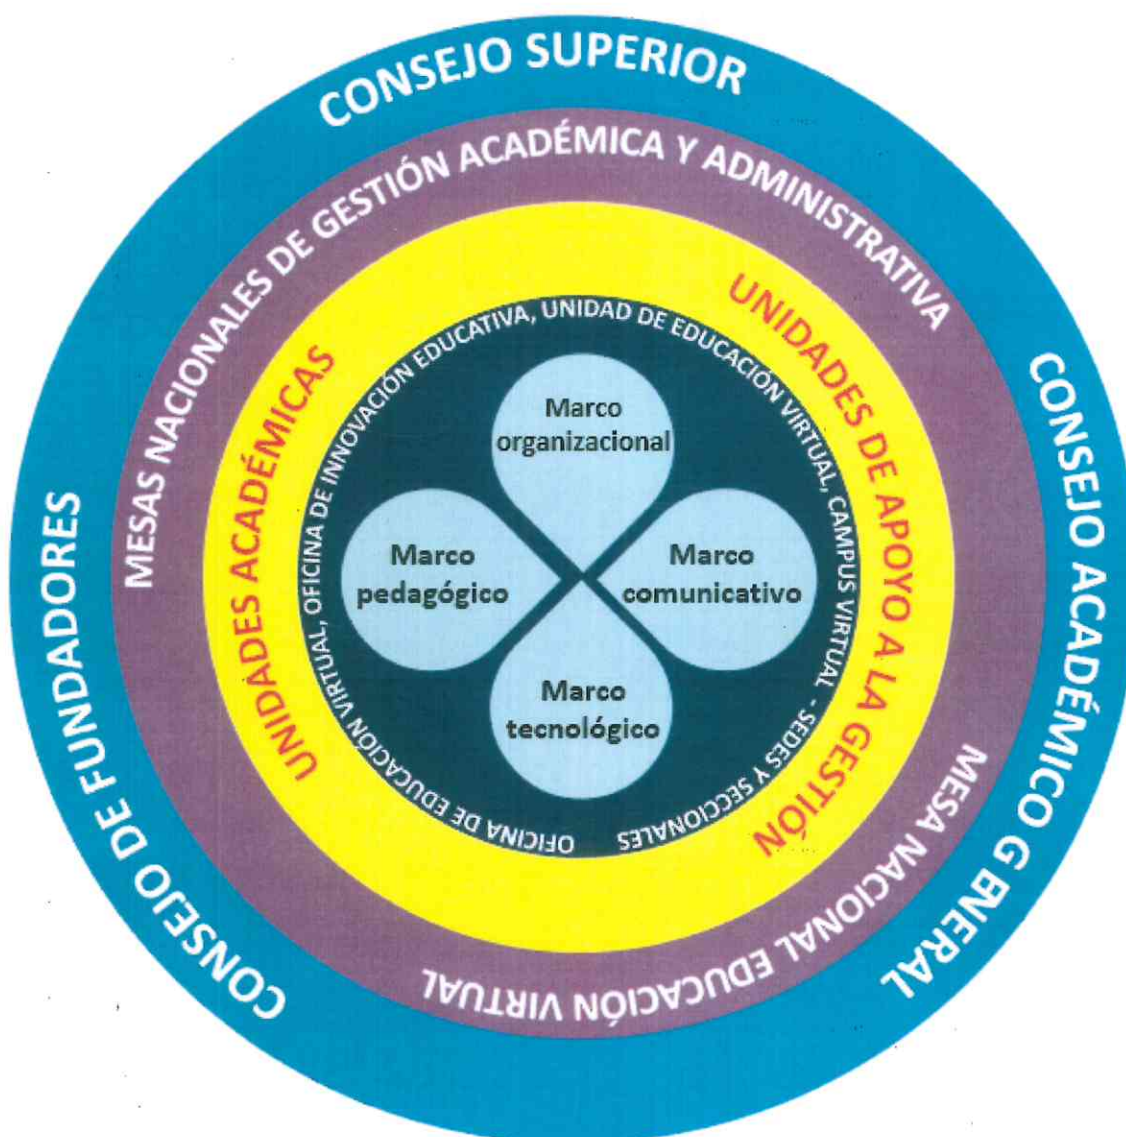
CONSEJO SUPERIOR

CONSEJO ACADÉMICO G ENERAL

CONSEJO DE FUNDADORES

MESAS NACIONALES DE GESTIÓN ACADÉMICA Y ADMINISTRATIVA

MESA NACIONAL EDUCACIÓN VIRTUAL

UNIDADES ACADÉMICAS

UNIDADES DE APOYO A LA GESTIÓN

OFICINA DE EDUCACIÓN VIRTUAL, OFICINA DE INNOVACIÓN EDUCATIVA, UNIDAD DE EDUCACIÓN VIRTUAL, CAMPUS VIRTUAL - SEDES Y SECCIONALES

Marco organizacional

Marco pedagógico

Marco comunicativo

Marco tecnológico